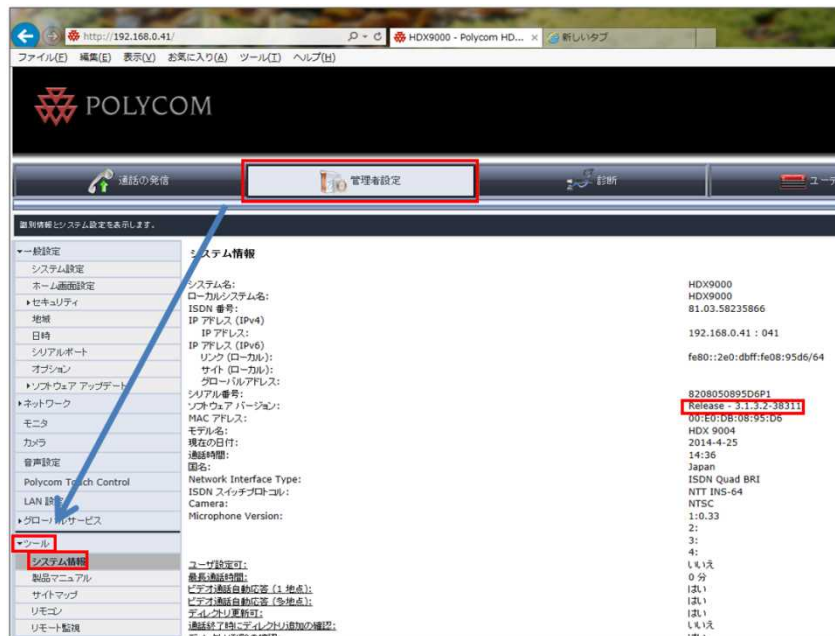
http://192.168.0.41/
HDX9000 - Polycom HD... ×
新しいタブ
ファイル(F) 編集(E) 表示(V) お気に入り(A) ツール(T) ヘルプ(H)

POLYCOM

通話の発信
管理者設定
診断
ユー

識別情報とシステム設定を表示します。

▾一般設定
システム設定
ホーム画面設定
▸セキュリティ
地域
日時
シリアルポート
オプション
▸ソフトウェア アップデート
▸ネットワーク
モニタ
カメラ
音声設定
Polycom Touch Control
LAN 設定
▸グローバルサービス
▾ツール
システム情報
製品マニュアル
サイトマップ
リモコン
リモート監視

システム情報

| | |
|---|---|
| システム名: | HDX9000 |
| ローカルシステム名: | HDX9000 |
| ISDN 番号: | 81.03.58235866 |
| IP アドレス (IPv4) | |
| IP アドレス: | 192.168.0.41 : 041 |
| IP アドレス (IPv6) | |
| リンク (ローカル): | fe80::2e0:dbff:fe08:95d6/64 |
| サイト (ローカル): | |
| グローバルアドレス: | |
| シリアル番号: | 8208050895D6P1 |
| ソフトウェア バージョン: | Release - 3.1.3.2-38311 |
| MAC アドレス: | 00:E0:DB:08:95:D6 |
| モデル名: | HDX 9004 |
| 現在の日付: | 2014-4-25 |
| 通話時間: | 14:36 |
| 国名: | Japan |
| Network Interface Type: | ISDN Quad BRI |
| ISDN スイッチプロトコル: | NTT INS-64 |
| Camera: | NTSC |
| Microphone Version: | 1:0.33 |
| | 2: |
| | 3: |
| | 4: |
| ユーザ設定可: | いいえ |
| 最長通話時間: | 0 分 |
| ビデオ通話自動応答 (1 地点): | はい |
| ビデオ通話自動応答 (多地点): | はい |
| ディレクトリ更新可: | はい |
| 通話終了時にディレクトリ追加の確認: | いいえ |